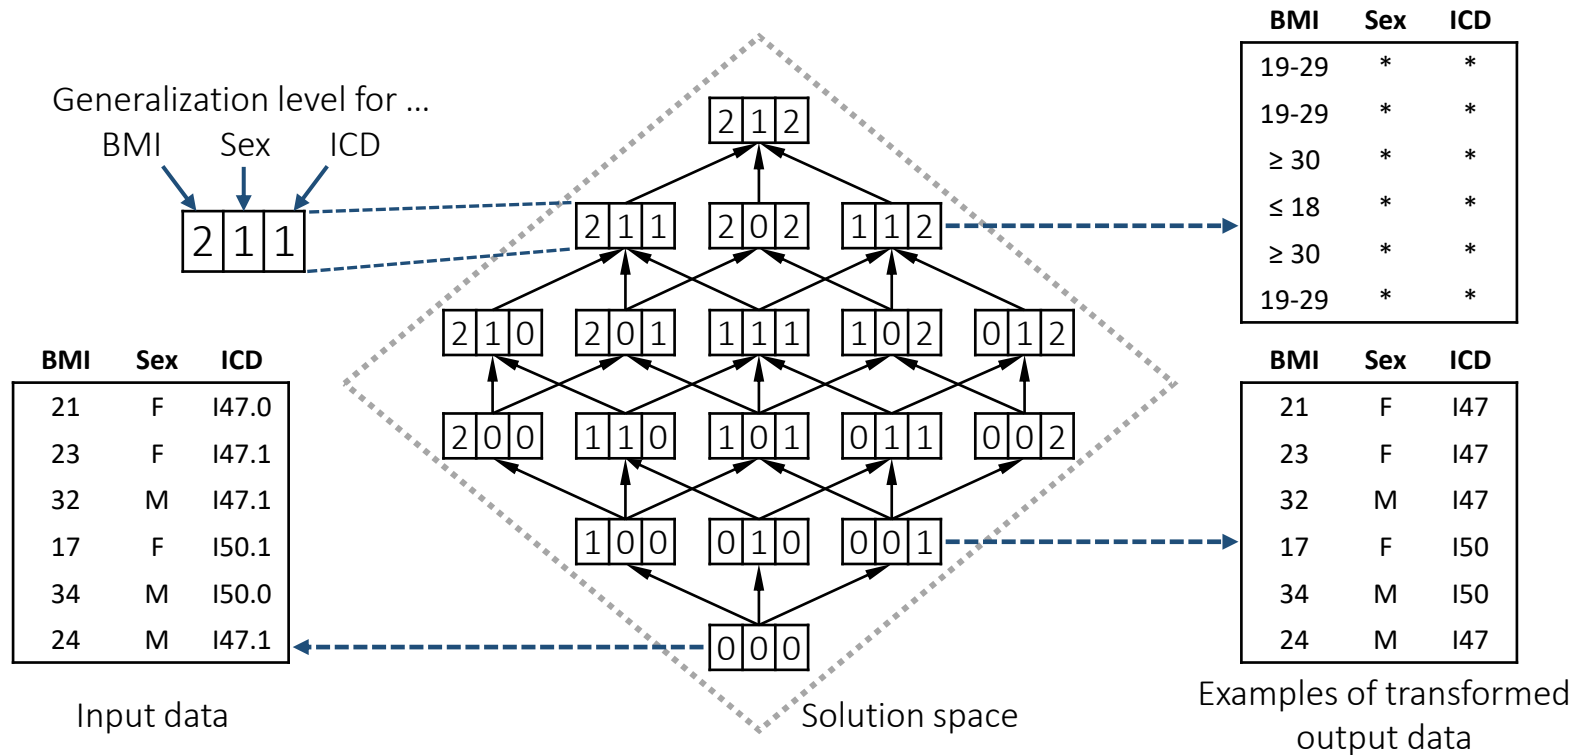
Generalization level for ...
BMI Sex ICD

2 1 1

2 1 2

2 1 1 | 2 0 2 | 1 1 2

2 1 0 | 2 0 1 | 1 1 1 | 1 0 2 | 0 1 2

2 0 0 | 1 1 0 | 1 0 1 | 0 1 1 | 0 0 2

1 0 0 | 0 1 0 | 0 0 1

0 0 0

| BMI | Sex | ICD |
|---|---|---|
| 19-29 | * | * |
| 19-29 | * | * |
| ≥ 30 | * | * |
| ≤ 18 | * | * |
| ≥ 30 | * | * |
| 19-29 | * | * |

| BMI | Sex | ICD |
|---|---|---|
| 21 | F | I47.0 |
| 23 | F | I47.1 |
| 32 | M | I47.1 |
| 17 | F | I50.1 |
| 34 | M | I50.0 |
| 24 | M | I47.1 |

| BMI | Sex | ICD |
|---|---|---|
| 21 | F | I47 |
| 23 | F | I47 |
| 32 | M | I47 |
| 17 | F | I50 |
| 34 | M | I50 |
| 24 | M | I47 |

Input data

Solution space

Examples of transformed output data